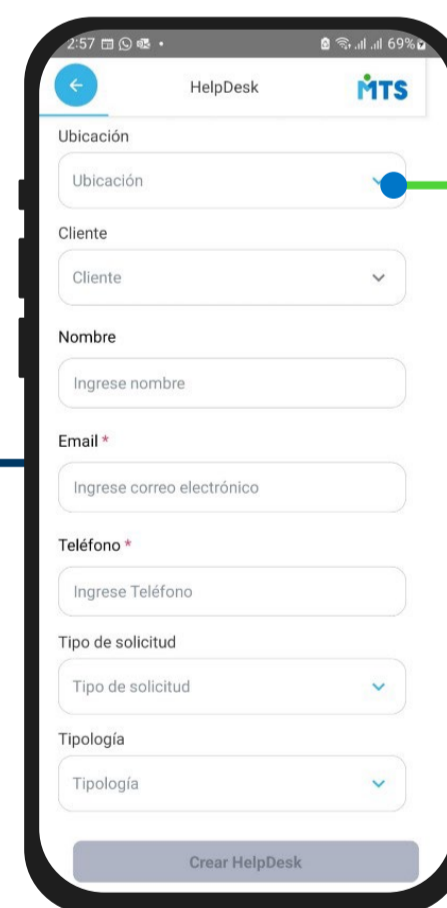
2:57

69%

HelpDesk

MTS

Ubicación

Ubicación

Cliente

Cliente

Nombre

Ingrese nombre

Email *

Ingrese correo electrónico

Teléfono *

Ingrese Teléfono

Tipo de solicitud

Tipo de solicitud

Tipología

Tipología

Crear HelpDesk